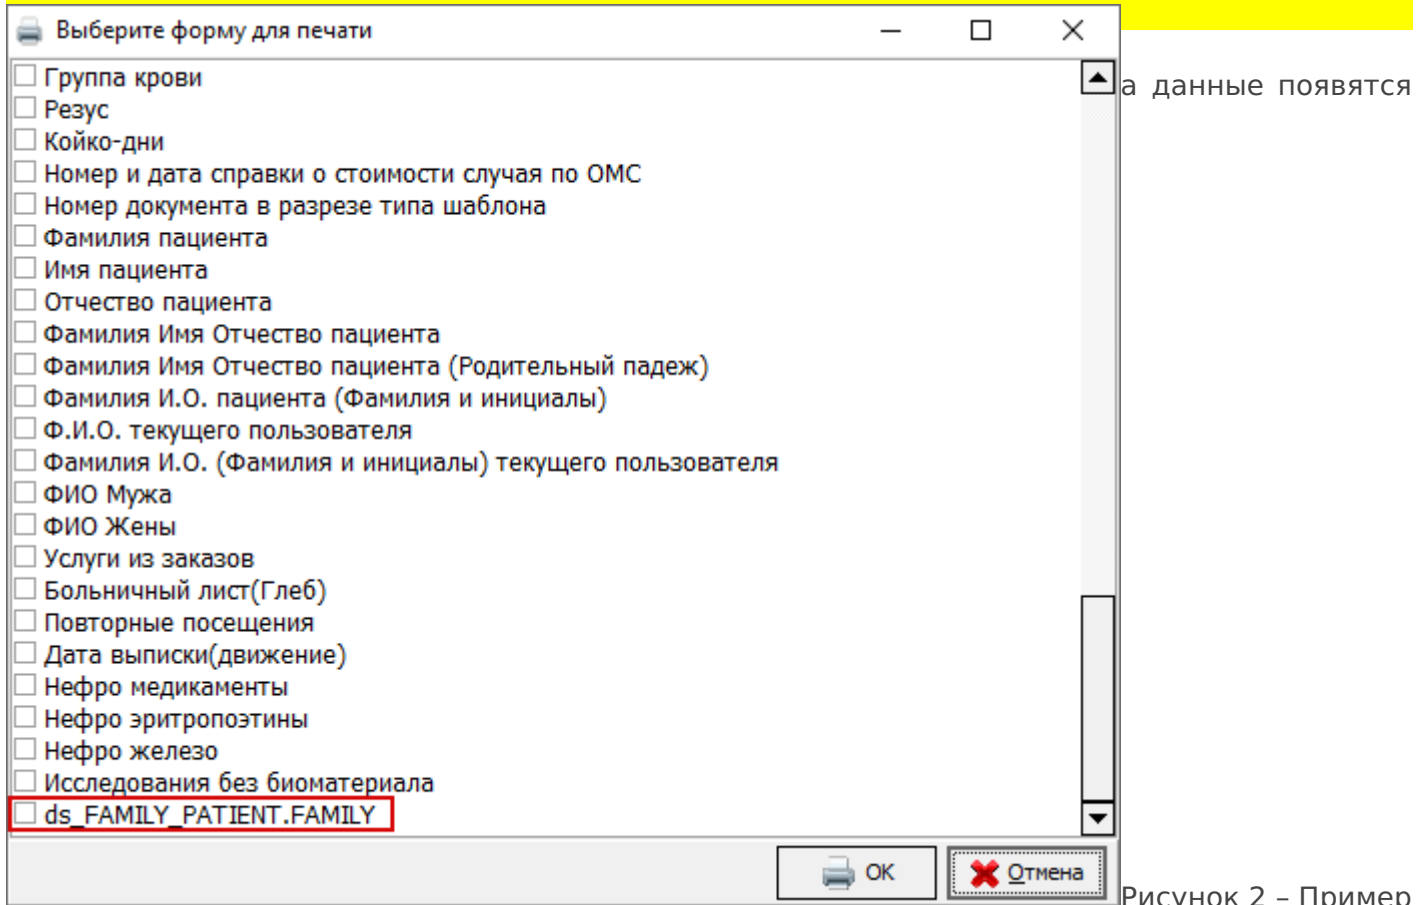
Выберите форму для печати

Группа крови
Резус
Койко-дни
Номер и дата справки о стоимости случая по ОМС
Номер документа в разрезе типа шаблона
Фамилия пациента
Имя пациента
Отчество пациента
Фамилия Имя Отчество пациента
Фамилия Имя Отчество пациента (Родительный падеж)
Фамилия И.О. пациента (Фамилия и инициалы)
Ф.И.О. текущего пользователя
Фамилия И.О. (Фамилия и инициалы) текущего пользователя
ФИО Мужа
ФИО Жены
Услуги из заказов
Больничный лист(Глеб)
Повторные посещения
Дата выписки(движение)
Нефро медикаменты
Нефро эритропоэтины
Нефро железо
Исследования без биоматериала
ds_FAMILY_PATIENT.FAMILY

OK
Отмена

а данные появятся

Рисунок 2 – Пример